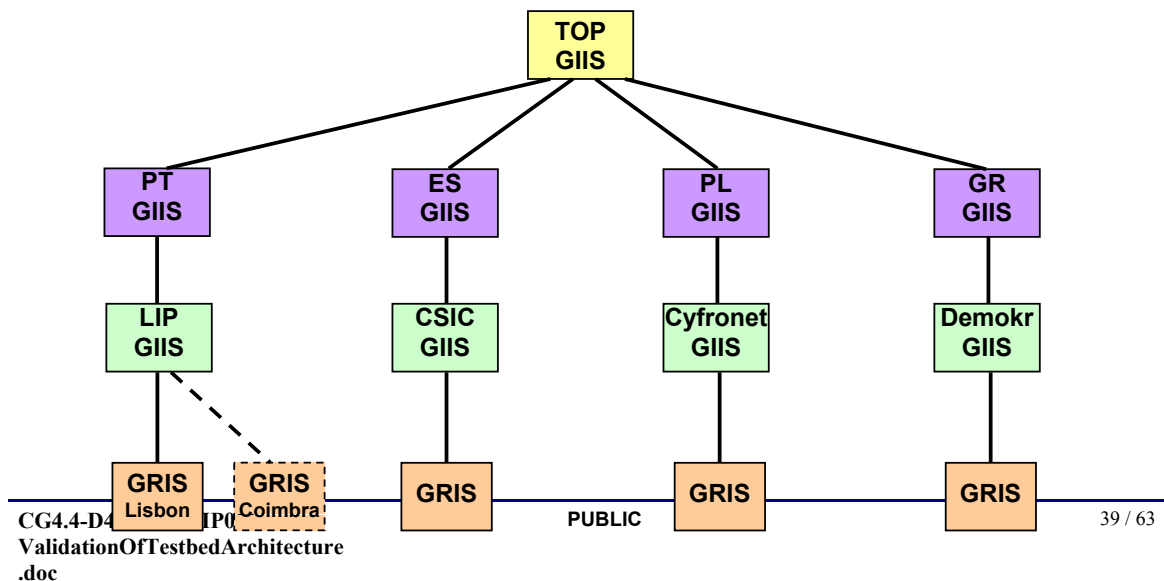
TOP
GIIS

PT
GIIS

ES
GIIS

PL
GIIS

GR
GIIS

LIP
GIIS

CSIC
GIIS

Cyfronet
GIIS

Demokr
GIIS

GRIS
Lisbon

GRIS
Coimbra

GRIS

GRIS

GRIS

CG4.4-D4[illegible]IP0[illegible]
ValidationOfTestbedArchitecture
.doc

PUBLIC

39 / 63